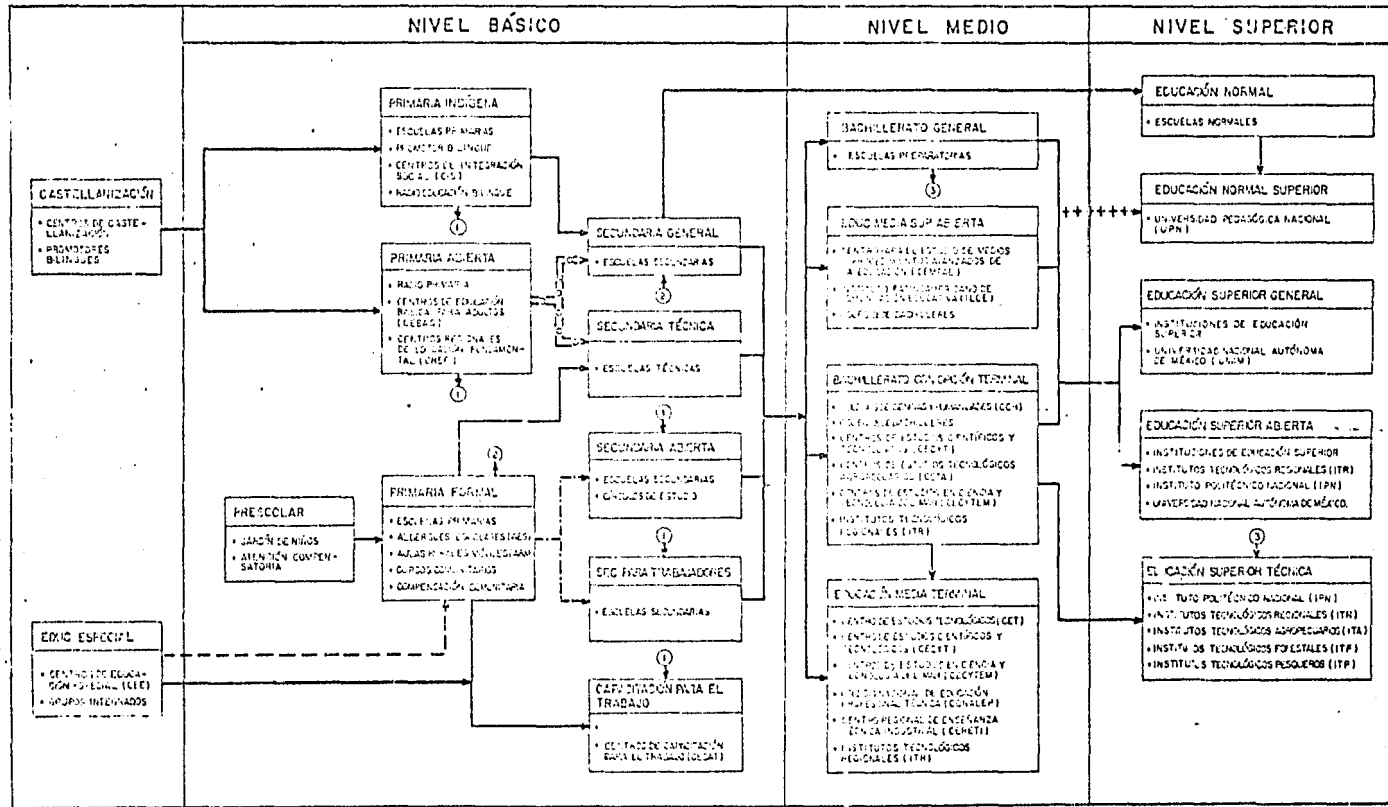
NIVEL BÁSICO

NIVEL MEDIO

NIVEL SUPERIOR

CASTELLANIZACIÓN
• CENTROS DE CASTELLANIZACIÓN
• PROMOTORES BILINGÜES

PRIMARIA INDÍGENA
• ESCUELAS PRIMARIAS
• PROMOTOR BILINGÜE
• CENTROS DE INTEGRACIÓN SOCIAL (CIS)
• RADIOEDUCACIÓN BILINGÜE

1

PRIMARIA ABIERTA
• RADIO PRIMARIA
• CENTROS DE EDUCACIÓN BÁSICA PARA ADULTOS (CEBAS)
• CENTROS REGIONALES DE EDUCACIÓN FUNDAMENTAL (CREF)

1

PREESCOLAR
• JARDÍN DE NIÑOS
• ATENCIÓN COMPENSATORIA

2

PRIMARIA FORMAL
• ESCUELAS PRIMARIAS
• ALBERGUES ESCOLARES
• AULAS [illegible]
• CURSOS COMUNITARIOS
• COMPENSACIÓN COMUNITARIA

EDUC. ESPECIAL
• CENTROS DE EDUCACIÓN ESPECIAL (CEE)
• GRUPOS INTEGRADOS

SECUNDARIA GENERAL
• ESCUELAS SECUNDARIAS

2

SECUNDARIA TÉCNICA
• ESCUELAS TÉCNICAS

1

SECUNDARIA ABIERTA
• ESCUELAS SECUNDARIAS
• CÍRCULOS DE ESTUDIO

1

SEC. PARA TRABAJADORES
• ESCUELAS SECUNDARIAS

1

CAPACITACIÓN PARA EL TRABAJO
• CENTROS DE CAPACITACIÓN PARA EL TRABAJO (CECAT)

BACHILLERATO GENERAL
• ESCUELAS PREPARATORIAS

3

EDUC. MEDIA SUP. ABIERTA
• CENTRO PARA EL ESTUDIO DE MEDIOS Y PROCEDIMIENTOS AVANZADOS DE LA EDUCACIÓN (CEMPAE)
• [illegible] (CCH)
• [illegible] BACHILLERES

BACHILLERATO CON OPCIÓN TERMINAL
• COLEGIO DE CIENCIAS Y HUMANIDADES (CCH)
• COLEGIO DE BACHILLERES
• CENTROS DE ESTUDIOS CIENTÍFICOS Y TECNOLÓGICOS (CECYT)
• CENTROS DE ESTUDIOS TECNOLÓGICOS AGROPECUARIOS (CETA)
• CENTROS DE ESTUDIO EN CIENCIA Y TECNOLOGÍA DEL MAR (CECYTEM)
• INSTITUTOS TECNOLÓGICOS REGIONALES (ITR)

EDUCACIÓN MEDIA TERMINAL
• CENTROS DE ESTUDIOS TECNOLÓGICOS (CET)
• CENTROS DE ESTUDIOS CIENTÍFICOS Y TECNOLÓGICOS (CECYT)
• CENTROS DE ESTUDIO EN CIENCIA Y TECNOLOGÍA DEL MAR (CECYTEM)
• COLEGIO NACIONAL DE EDUCACIÓN PROFESIONAL TÉCNICA (CONALEP)
• CENTRO REGIONAL DE ENSEÑANZA TÉCNICA INDUSTRIAL (CERETI)
• INSTITUTOS TECNOLÓGICOS REGIONALES (ITR)

EDUCACIÓN NORMAL
• ESCUELAS NORMALES

EDUCACIÓN NORMAL SUPERIOR
• UNIVERSIDAD PEDAGÓGICA NACIONAL (UPN)

EDUCACIÓN SUPERIOR GENERAL
• INSTITUCIONES DE EDUCACIÓN SUPERIOR
• UNIVERSIDAD NACIONAL AUTÓNOMA DE MÉXICO (UNAM)

EDUCACIÓN SUPERIOR ABIERTA
• INSTITUCIONES DE EDUCACIÓN SUPERIOR
• INSTITUTOS TECNOLÓGICOS REGIONALES (ITR)
• INSTITUTO POLITÉCNICO NACIONAL (IPN)
• UNIVERSIDAD NACIONAL AUTÓNOMA DE MÉXICO.

3

EDUCACIÓN SUPERIOR TÉCNICA
• INSTITUTO POLITÉCNICO NACIONAL (IPN)
• INSTITUTOS TECNOLÓGICOS REGIONALES (ITR)
• INSTITUTOS TECNOLÓGICOS AGROPECUARIOS (ITA)
• INSTITUTOS TECNOLÓGICOS FORESTALES (ITF)
• INSTITUTOS TECNOLÓGICOS PESQUEROS (ITP)